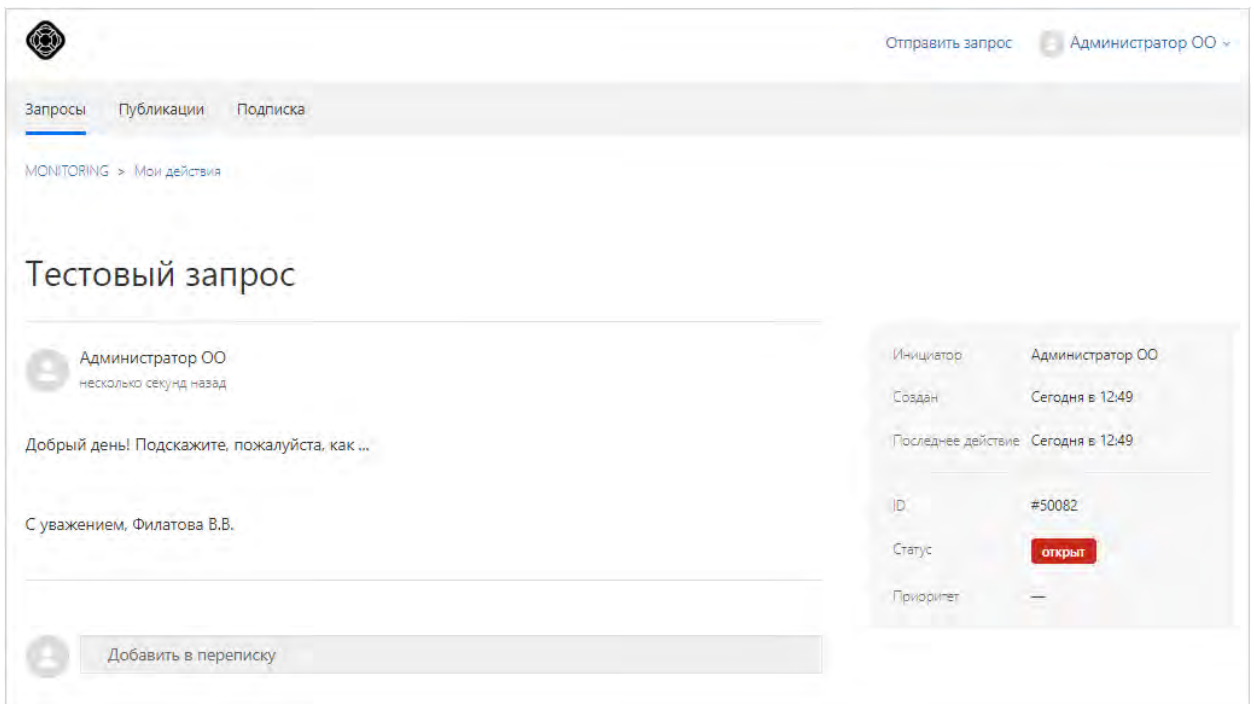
Отправить запрос Администратор ОО

Запросы Публикации Подписка

MONITORING > Мои действия

Тестовый запрос

Администратор ОО
несколько секунд назад

Добрый день! Подскажите, пожалуйста, как ...

С уважением, Филатова В.В.

Добавить в переписку

| Инициатор | Администратор ОО |
|---|---|
| Создан | Сегодня в 12:49 |
| Последнее действие | Сегодня в 12:49 |
| ID | #50082 |
| Статус | открыт |
| Приоритет | — |